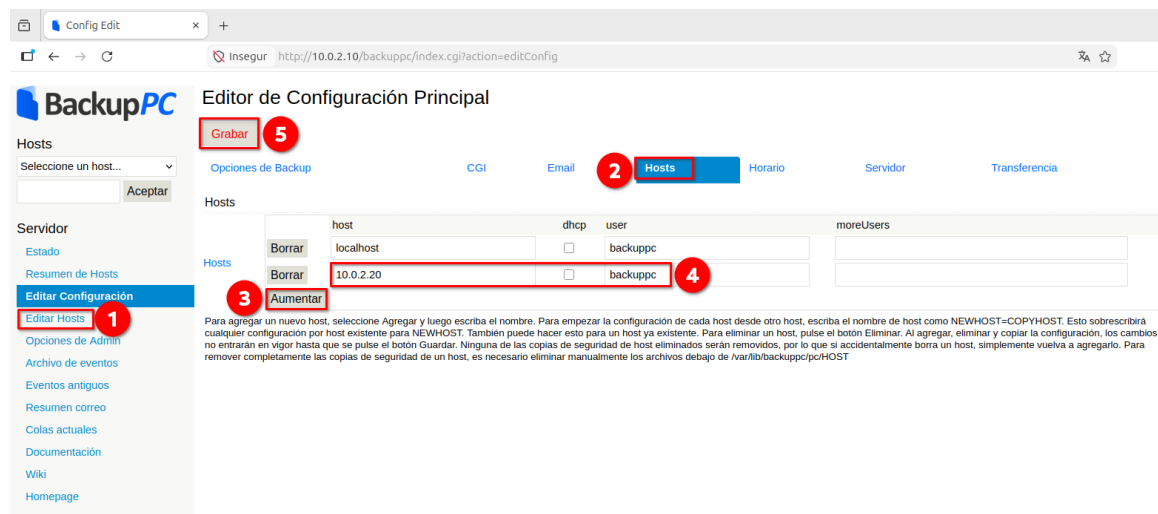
Config Edit ×
+
Insegur http://10.0.2.10/backuppc/index.cgi?action=editConfig

BackupPC

Hosts
Seleccione un host...
Aceptar

Servidor
Estado
Resumen de Hosts
Editar Configuración
Editar Hosts 1
Opciones de Admin
Archivo de eventos
Eventos antiguos
Resumen correo
Colas actuales
Documentación
Wiki
Homepage

Editor de Configuración Principal

Grabar 5

Opciones de Backup CGI Email 2 Hosts Horario Servidor Transferencia

Hosts

| | | host | dhcp | user | moreUsers |
|---|---|---|---|---|---|
| Hosts | Borrar | localhost | ☐ | backuppc | |
| | Borrar | 10.0.2.20 | ☐ | backuppc 4 | |
| | 3 Aumentar | | | | |

Para agregar un nuevo host, seleccione Agregar y luego escriba el nombre. Para empezar la configuración de cada host desde otro host, escriba el nombre de host como NEWHOST=COPYHOST. Esto sobrescribirá cualquier configuración por host existente para NEWHOST. También puede hacer esto para un host ya existente. Para eliminar un host, pulse el botón Eliminar. Al agregar, eliminar y copiar la configuración, los cambios no entrarán en vigor hasta que se pulse el botón Guardar. Ninguna de las copias de seguridad de host eliminados serán removidos, por lo que si accidentalmente borra un host, simplemente vuelva a agregarlo. Para remover completamente las copias de seguridad de un host, es necesario eliminar manualmente los archivos debajo de /var/lib/backuppc/pc/HOST